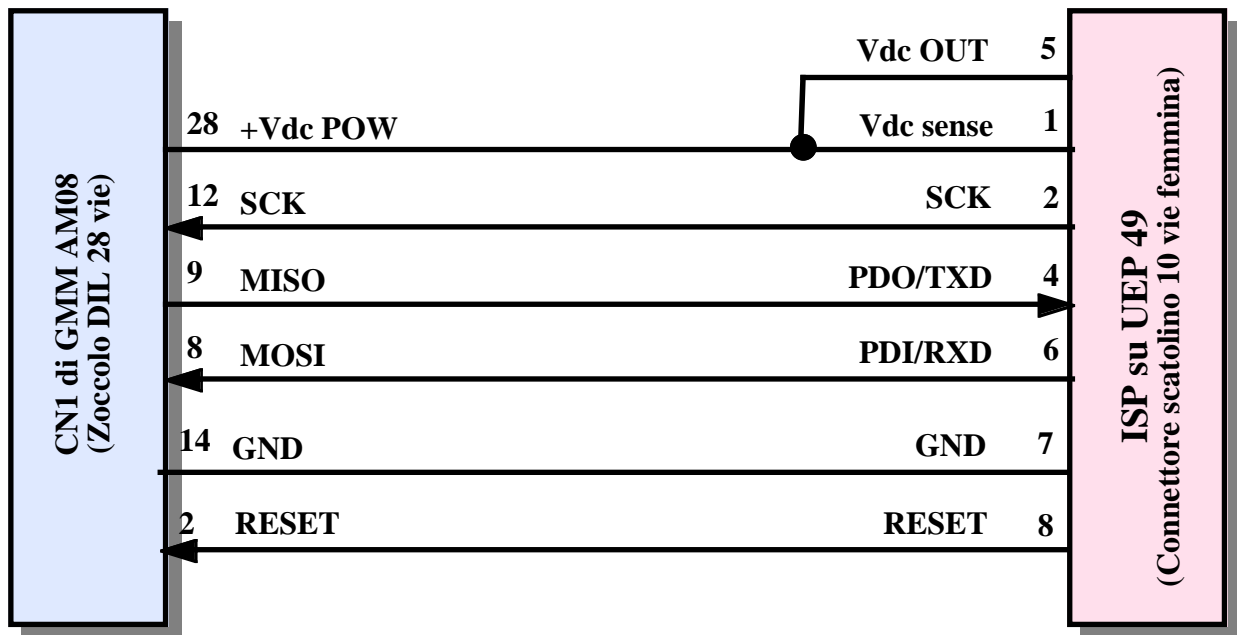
CN1 di GMM AM08
(Zoccolo DIL 28 vie)

28 +Vdc POW
12 SCK
9 MISO
8 MOSI
14 GND
2 RESET

Vdc OUT 5
Vdc sense 1
SCK 2
PDO/TXD 4
PDI/RXD 6
GND 7
RESET 8

ISP su UEP 49
(Connettore scatolino 10 vie femmina)